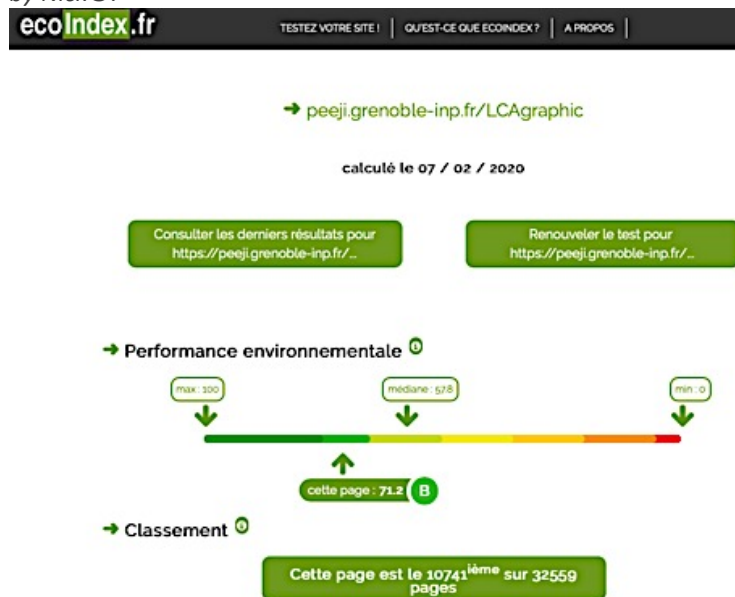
b) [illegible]

ecoIndex.fr

TESTEZ VOTRE SITE ! | QU'EST-CE QUE ECOINDEX ? | A PROPOS |

➜ peeji.grenoble-inp.fr/LCAgraphic

calculé le 07 / 02 / 2020

Consulter les derniers résultats pour https://peeji.grenoble-inp.fr/...

Renouveler le test pour https://peeji.grenoble-inp.fr/...

➜ Performance environnementale

max : 100

médiane : 57.8

min : 0

cette page : 71.2 B

➜ Classement

Cette page est le 10741$^{ième}$ sur 32559 pages